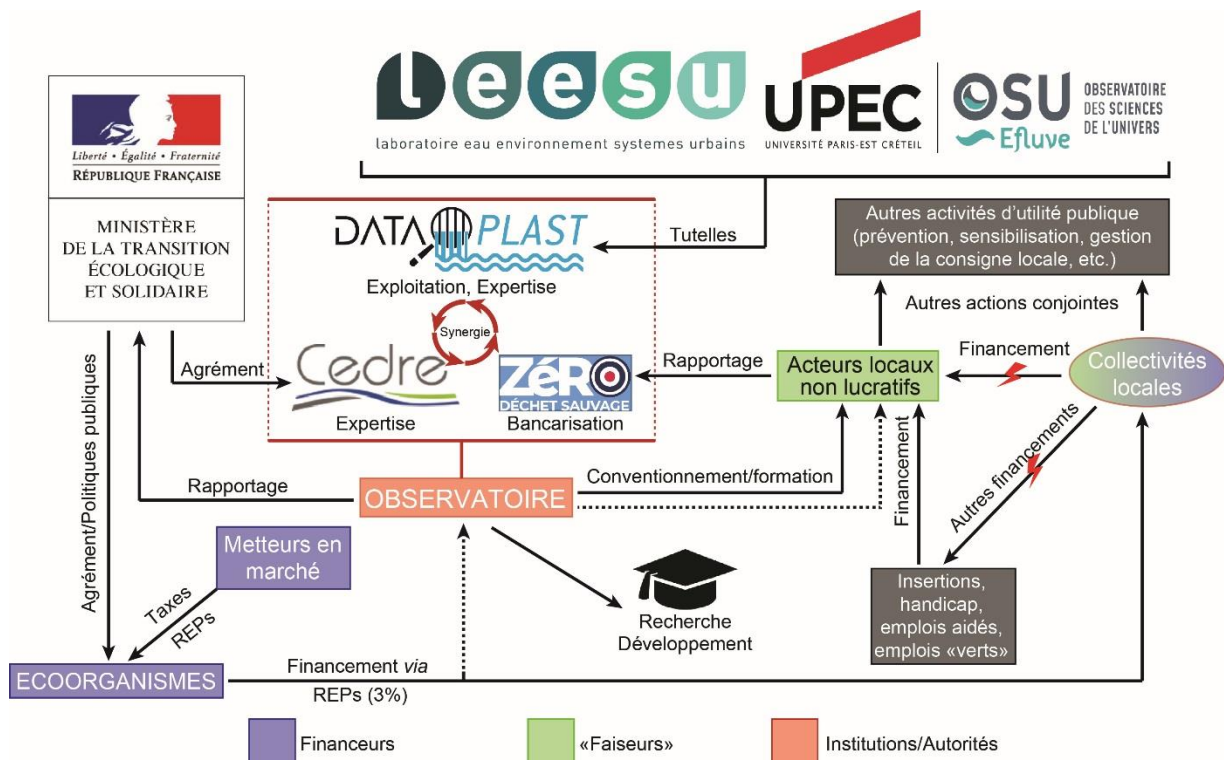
leesu
laboratoire eau environnement systemes urbains

UPEC
UNIVERSITÉ PARIS-EST CRÉTEIL

OSU
Efluve
OBSERVATOIRE DES SCIENCES DE L'UNIVERS

Liberté • Égalité • Fraternité
RÉPUBLIQUE FRANÇAISE

MINISTÈRE DE LA TRANSITION ÉCOLOGIQUE ET SOLIDAIRE

DATA PLAST
Exploitation, Expertise
Tutelles
Synergie
Cedre
Expertise
ZéRO DÉCHET SAUVAGE
Bancarisation
Agrément
Rapportage

Autres activités d'utilité publique (prévention, sensibilisation, gestion de la consigne locale, etc.)
Autres actions conjointes
Acteurs locaux non lucratifs
Financement
Collectivités locales
Autres financements
Financement

Agrément/Politiques publiques
Rapportage
OBSERVATOIRE
Conventionnement/formation

Metteurs en marché
Taxes
REPs

Recherche Développement

Insertions, handicap, emplois aidés, emplois «verts»

ECOORGANISMES
Financement via REPs (3%)

Financeurs
«Faiseurs»
Institutions/Autorités